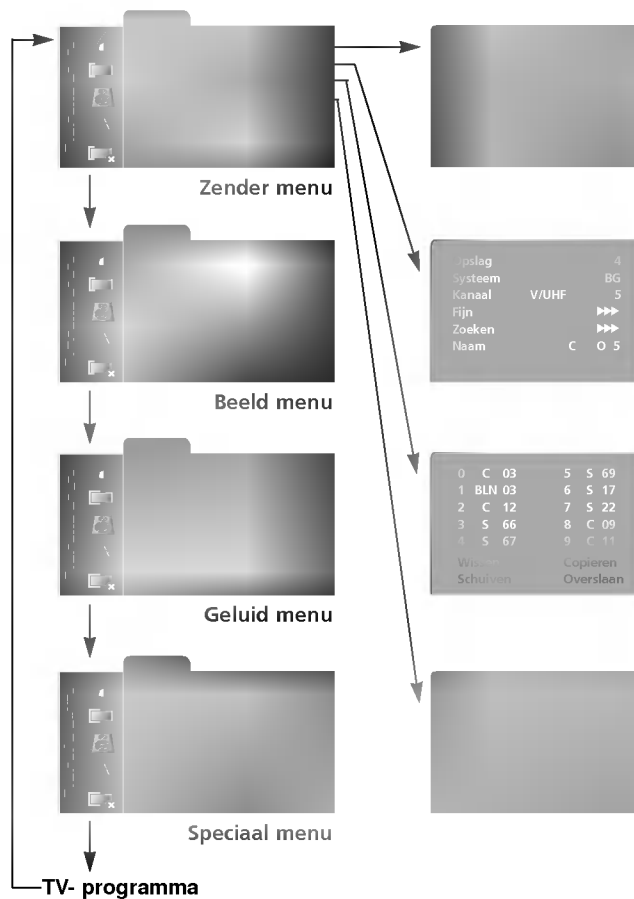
Zender menu

Beeld menu

Geluid menu

Speciaal menu

TV- programma

Opslag 4
Systeem BG
Kanaal V/UHF 5
Fijn ▸▸▸
Zoeken ▸▸▸
Naam C O 5

| | | | | | |
|---|---|---|---|---|---|
| 0 | C | 03 | 5 | S | 69 |
| 1 | BLN | 03 | 6 | S | 17 |
| 2 | C | 12 | 7 | S | 22 |
| 3 | S | 66 | 8 | C | 09 |
| 4 | S | 67 | 9 | C | 11 |

Wissen Copieren
Schuiven Overslaan